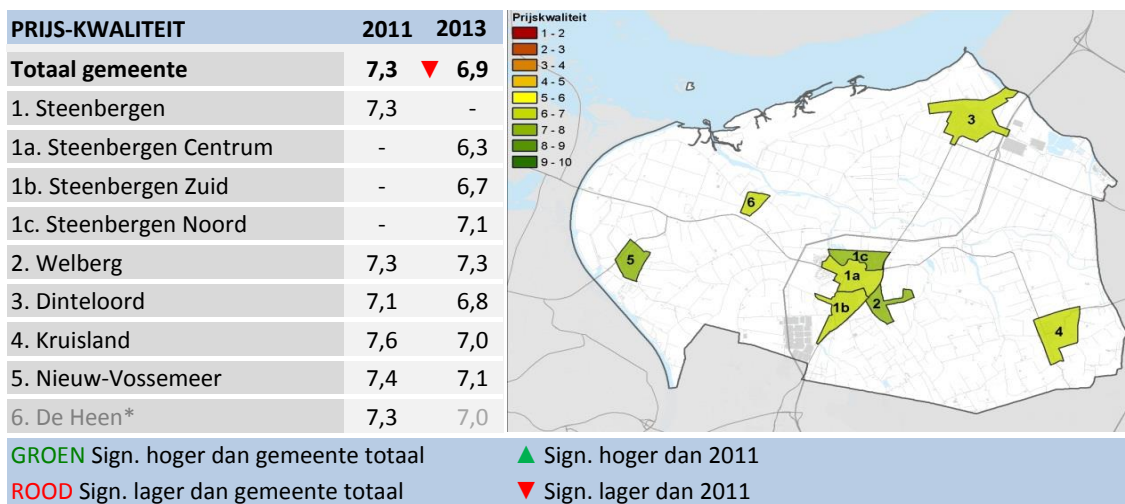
| PRIJS-KWALITEIT | 2011 | 2013 |
|---|---|---|
| Totaal gemeente | 7,3 | ▼ 6,9 |
| 1. Steenbergen | 7,3 | - |
| 1a. Steenbergen Centrum | - | 6,3 |
| 1b. Steenbergen Zuid | - | 6,7 |
| 1c. Steenbergen Noord | - | 7,1 |
| 2. Welberg | 7,3 | 7,3 |
| 3. Dinteloord | 7,1 | 6,8 |
| 4. Kruisland | 7,6 | 7,0 |
| 5. Nieuw-Vossemeer | 7,4 | 7,1 |
| 6. De Heen* | 7,3 | 7,0 |

Prijskwaliteit
1 - 2
2 - 3
3 - 4
4 - 5
5 - 6
6 - 7
7 - 8
8 - 9
9 - 10

3
6
5
1c
1a
1b
2
4

GROEN Sign. hoger dan gemeente totaal
▲ Sign. hoger dan 2011
ROOD Sign. lager dan gemeente totaal
▼ Sign. lager dan 2011